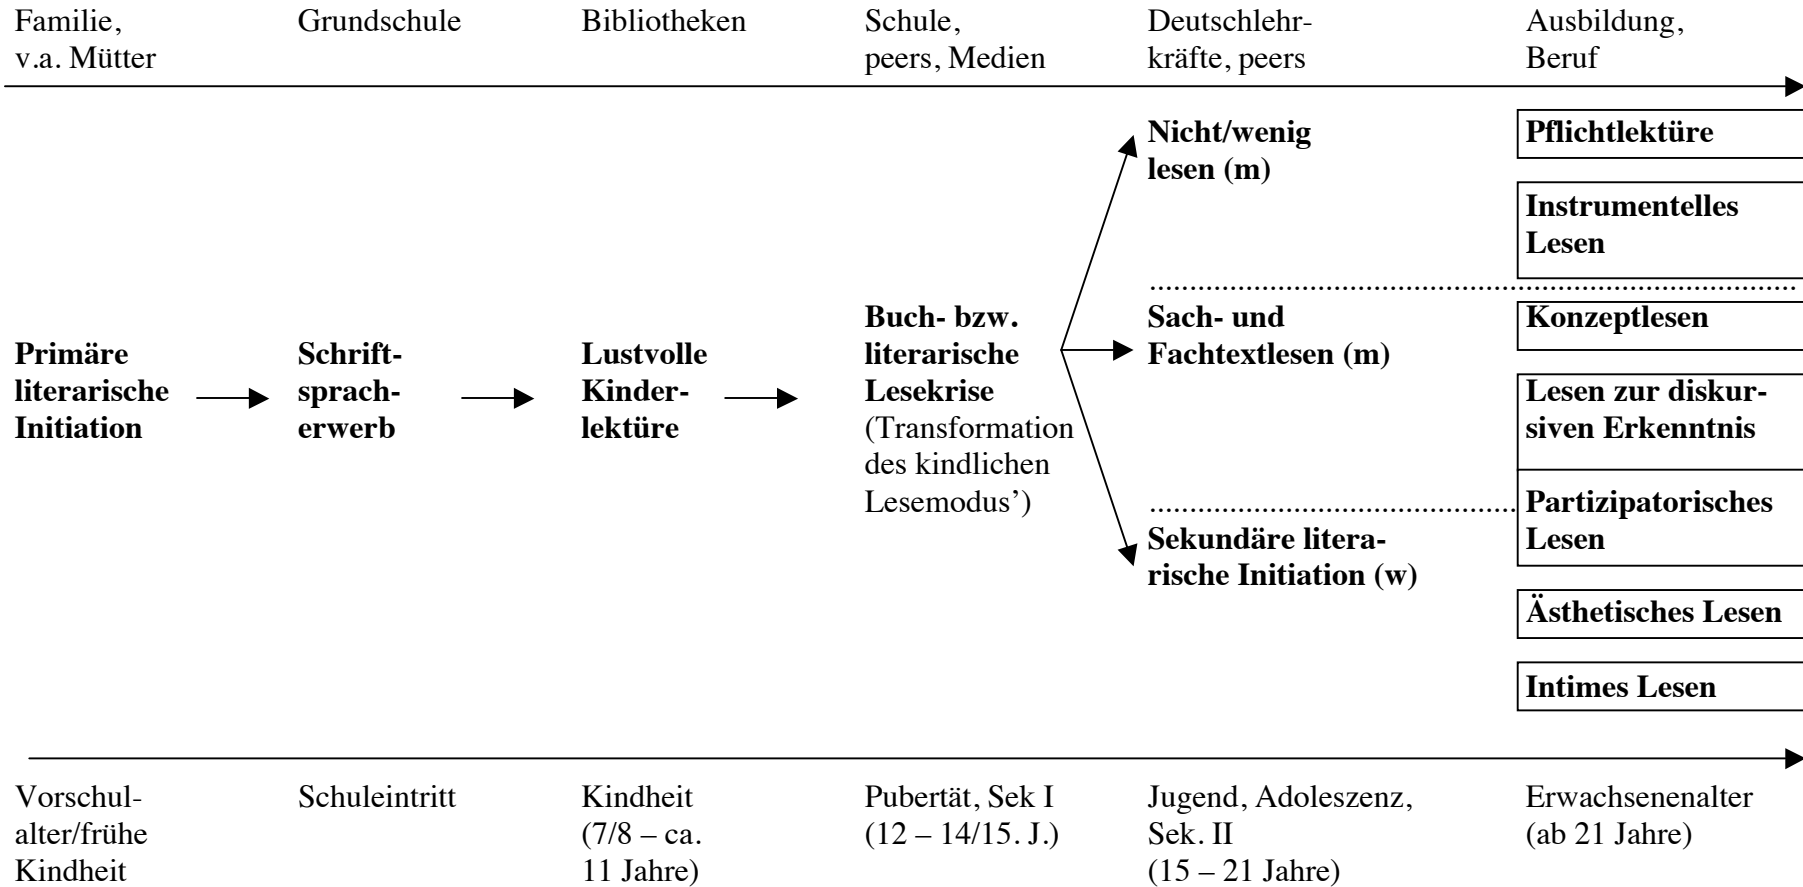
Familie, v.a. Mütter

Grundschule

Bibliotheken

Schule, peers, Medien

Deutschlehrkräfte, peers

Ausbildung, Beruf

**Primäre literarische Initiation**

**Schriftspracherwerb**

**Lustvolle Kinderlektüre**

**Buch- bzw. literarische Lesekrise** (Transformation des kindlichen Lesemodus')

**Nicht/wenig lesen (m)**

**Sach- und Fachtextlesen (m)**

**Sekundäre literarische Initiation (w)**

**Pflichtlektüre**

**Instrumentelles Lesen**

**Konzeptlesen**

**Lesen zur diskursiven Erkenntnis**

**Partizipatorisches Lesen**

**Ästhetisches Lesen**

**Intimes Lesen**

Vorschulalter/frühe Kindheit

Schuleintritt

Kindheit (7/8 – ca. 11 Jahre)

Pubertät, Sek I (12 – 14/15. J.)

Jugend, Adoleszenz, Sek. II (15 – 21 Jahre)

Erwachsenenalter (ab 21 Jahre)